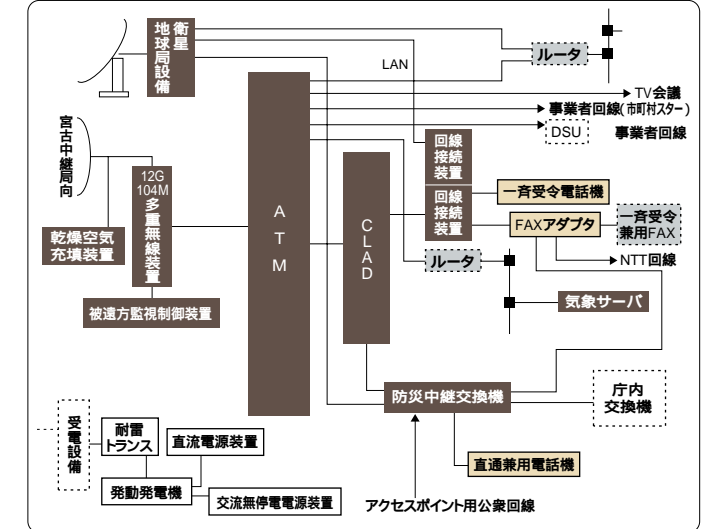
衛星地球局設備

ルータ

LAN

TV会議

事業者回線(市町村スター)

DSU

事業者回線

宮古中継局向

12G 104M 多重無線装置

乾燥空気充填装置

被遠方監視制御装置

A T M

C L A D

回線接続装置

回線接続装置

一斉受令電話機

FAXアダプタ

一斉受令兼用FAX

ルータ

NTT回線

気象サーバ

防災中継交換機

庁内交換機

受電設備

耐雷トランス

直流電源装置

発動発電機

交流無停電電源装置

直通兼用電話機

アクセスポイント用公衆回線